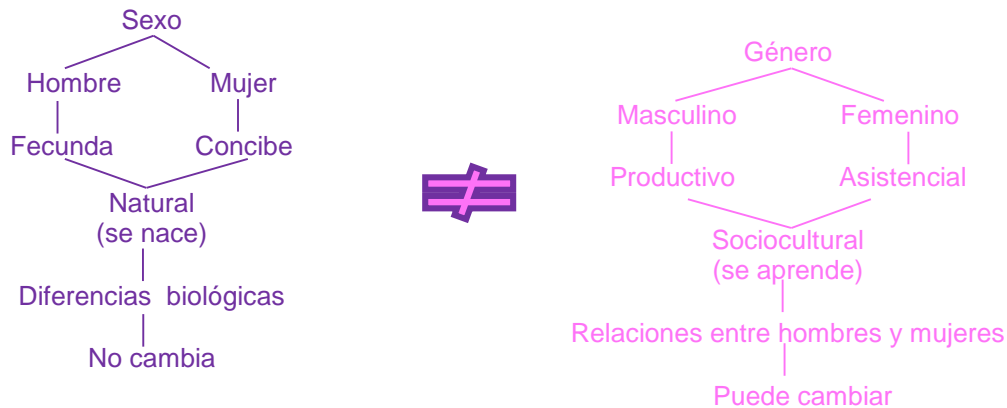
Sexo

Hombre Mujer

Fecunda Concibe

Natural
(se nace)

Diferencias biológicas

No cambia

$\neq$

Género

Masculino Femenino

Productivo Asistencial

Sociocultural
(se aprende)

Relaciones entre hombres y mujeres

Puede cambiar